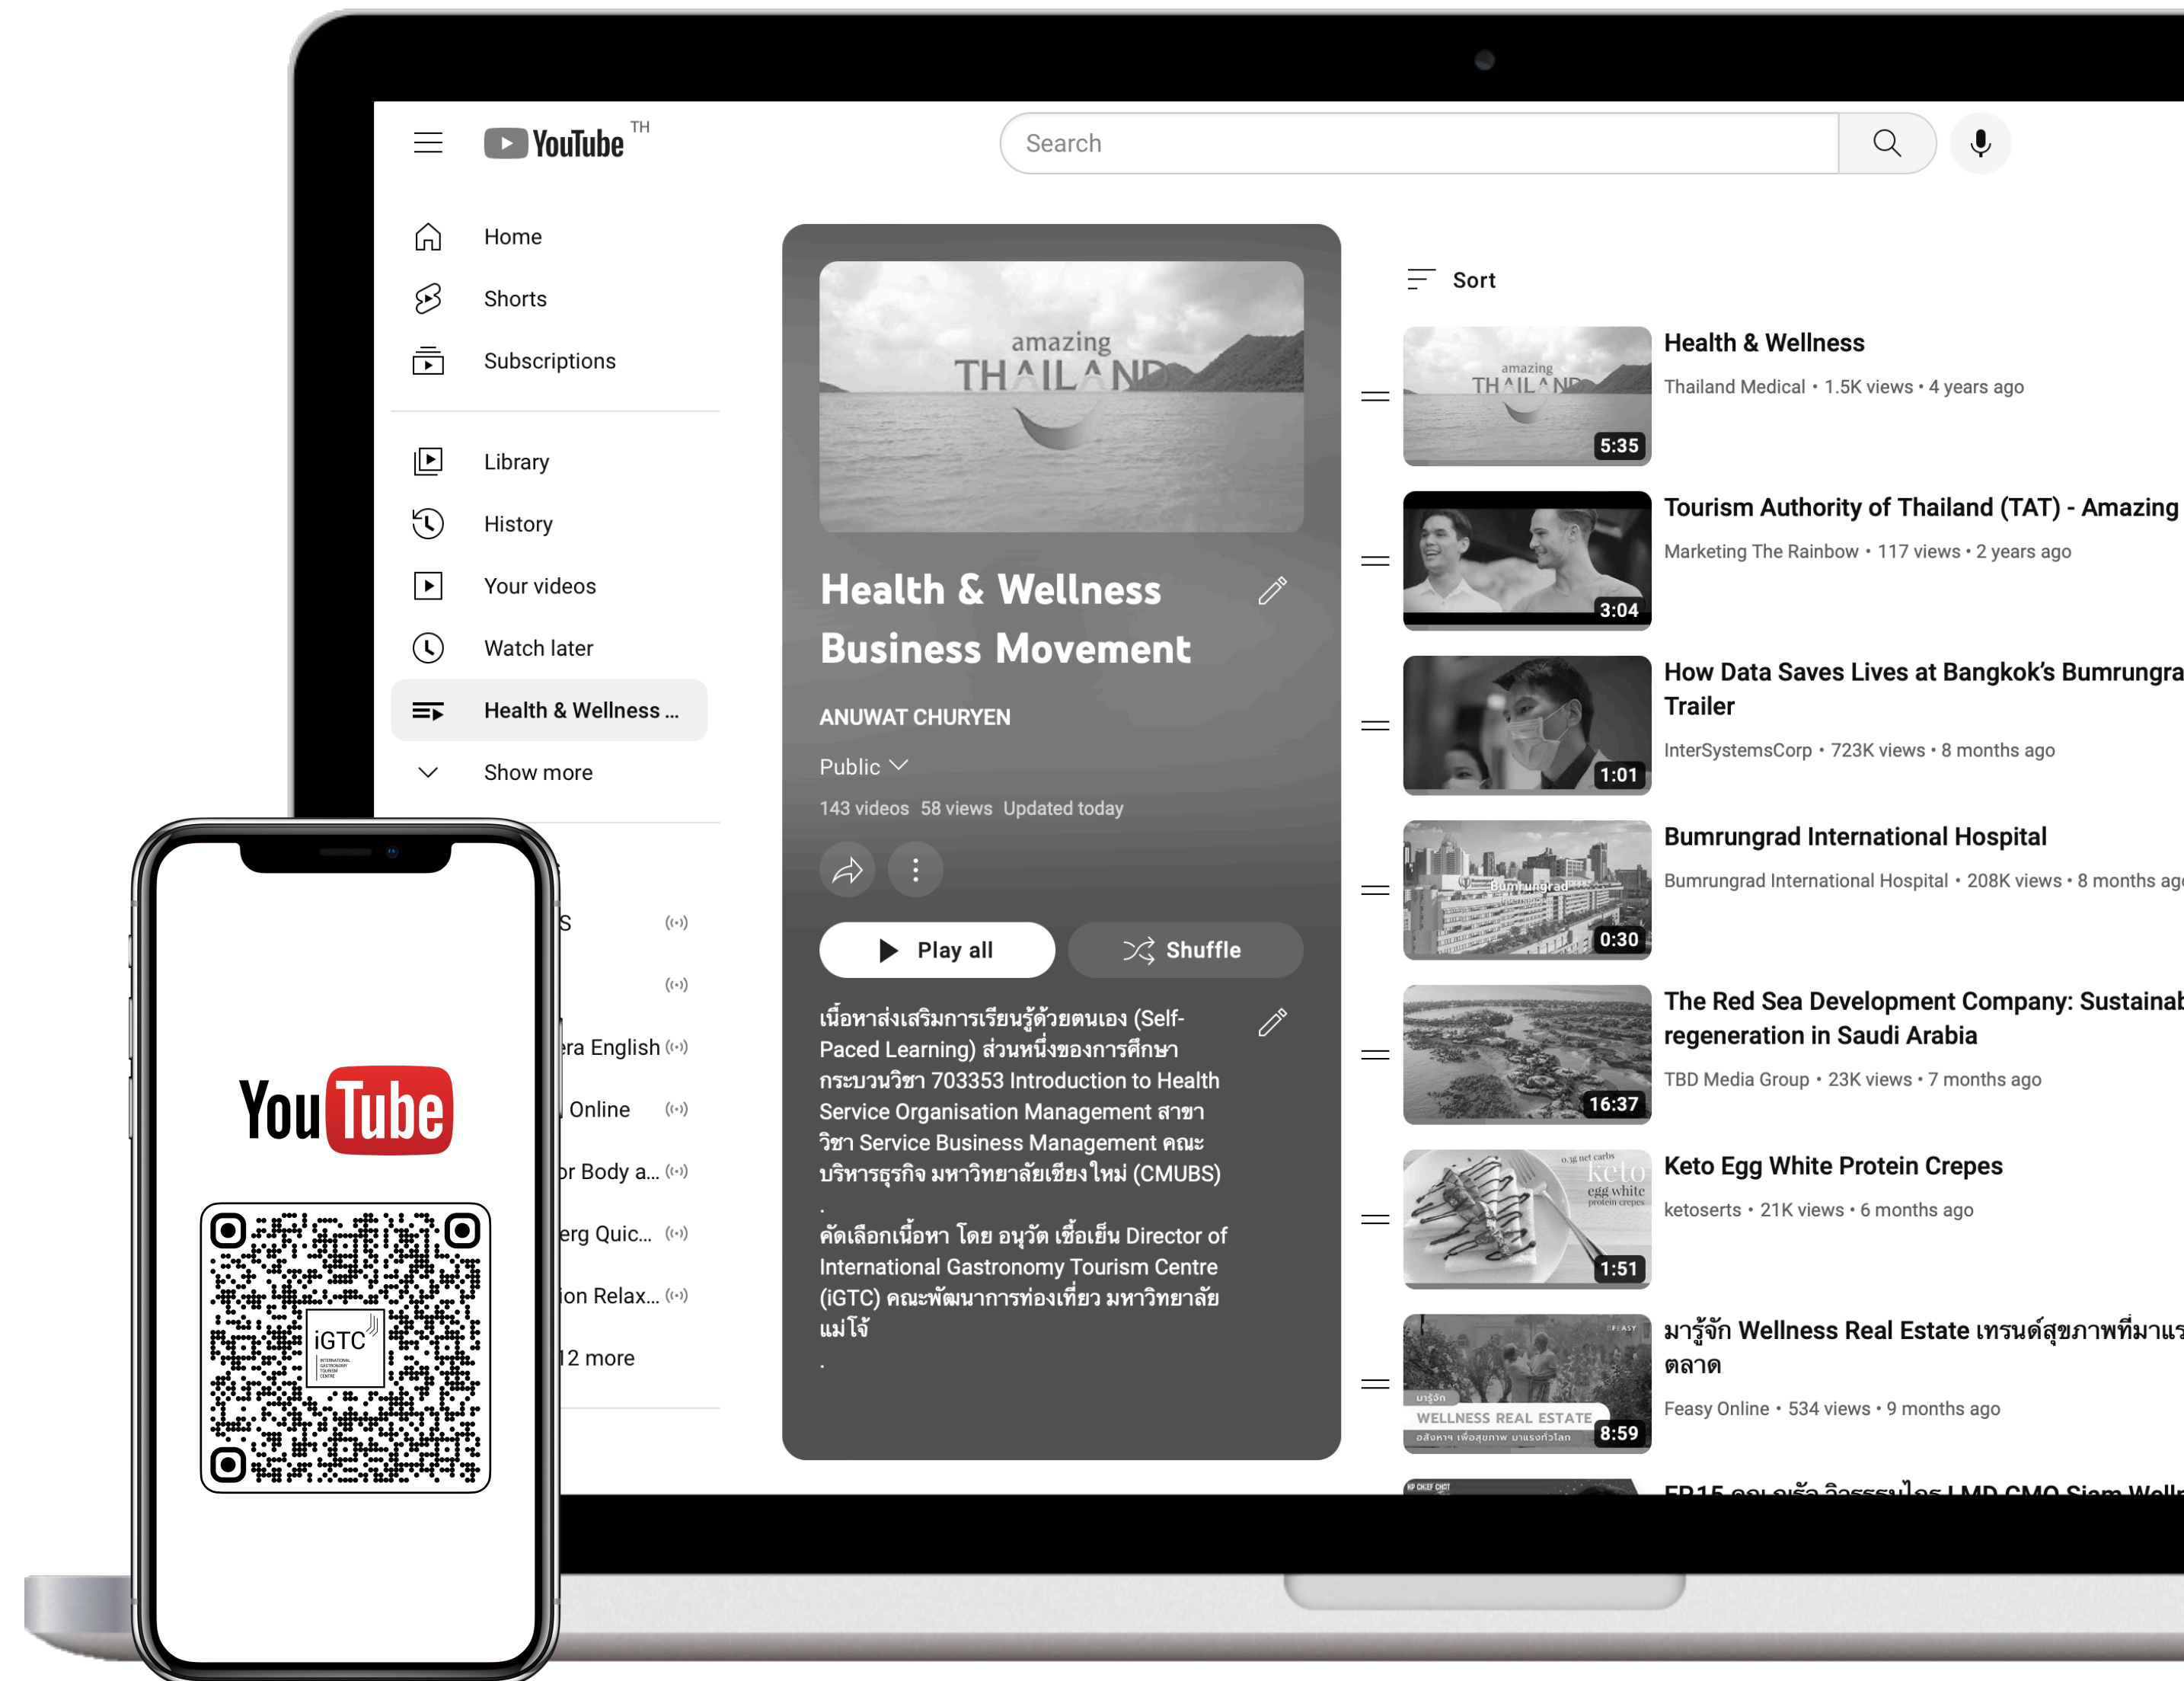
YouTube TH

Search

Home
Shorts
Subscriptions

Library
History
Your videos
Watch later
Health & Wellness ...
Show more

S
ra English
Online
r Body a...
erg Quic...
ion Relax...
12 more

amazing THAILAND

Health & Wellness Business Movement

ANUWAT CHURYEN

Public

143 videos 58 views Updated today

Play all
Shuffle

เนื้อหาส่งเสริมการเรียนรู้ด้วยตนเอง (Self-Paced Learning) ส่วนหนึ่งของการศึกษา กระบวนวิชา 703353 Introduction to Health Service Organisation Management สาขาวิชา Service Business Management คณะบริหารธุรกิจ มหาวิทยาลัยเชียงใหม่ (CMUBS)
.
คัดเลือกเนื้อหา โดย อนุวัต เชื้อเย็น Director of International Gastronomy Tourism Centre (iGTC) คณะพัฒนาการท่องเที่ยว มหาวิทยาลัยแม่โจ้
.

Sort

5:35
Health & Wellness
Thailand Medical • 1.5K views • 4 years ago

3:04
Tourism Authority of Thailand (TAT) - Amazing
Marketing The Rainbow • 117 views • 2 years ago

1:01
How Data Saves Lives at Bangkok's Bumrungra
Trailer
InterSystemsCorp • 723K views • 8 months ago

0:30
Bumrungrad International Hospital
Bumrungrad International Hospital • 208K views • 8 months ag

16:37
The Red Sea Development Company: Sustainab
regeneration in Saudi Arabia
TBD Media Group • 23K views • 7 months ago

keto egg white protein crepes
1:51
Keto Egg White Protein Crepes
ketoserts • 21K views • 6 months ago

WELLNESS REAL ESTATE
8:59
มารู้จัก Wellness Real Estate เทรนด์สุขภาพที่มาแร
ตลาด
Feasy Online • 534 views • 9 months ago

YouTube

iGTC